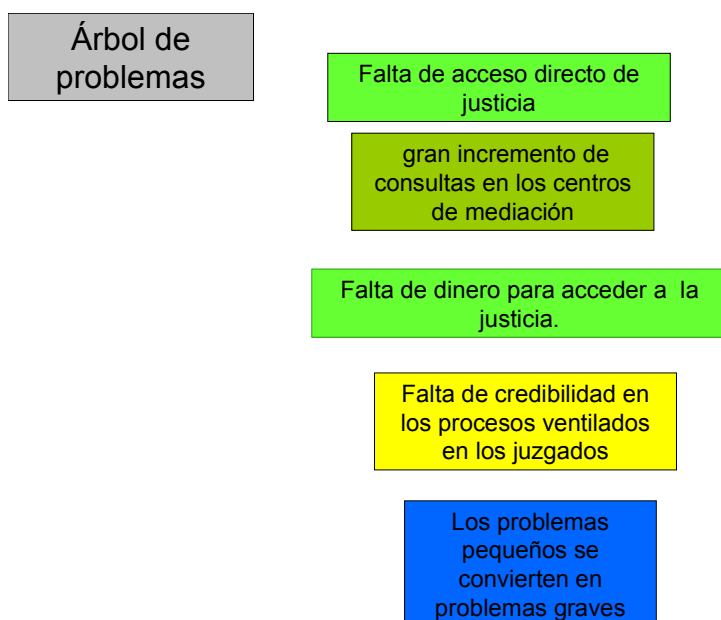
Árbol de problemas

Falta de acceso directo de justicia

gran incremento de consultas en los centros de mediación

Falta de dinero para acceder a la justicia.

Falta de credibilidad en los procesos ventilados en los juzgados

Los problemas pequeños se convierten en problemas graves